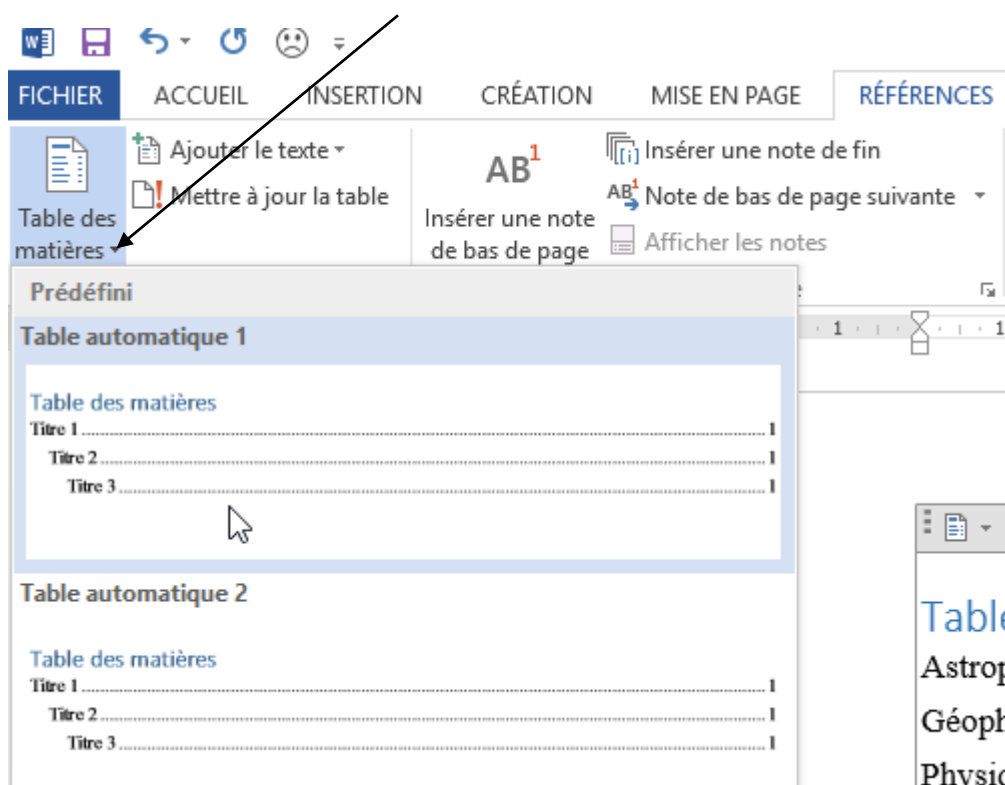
FICHIER ACCUEIL INSERTION CRÉATION MISE EN PAGE RÉFÉRENCES

Ajouter le texte
Mettre à jour la table
Table des matières

AB$^1$
Insérer une note de bas de page

Insérer une note de fin
Note de bas de page suivante
Afficher les notes

Prédéfini

Table automatique 1

Table des matières
Titre 1 ........ 1
Titre 2 ........ 1
Titre 3 ........ 1

Table automatique 2

Table des matières
Titre 1 ........ 1
Titre 2 ........ 1
Titre 3 ........ 1

1

Table
Astrop
Géoph
Physic